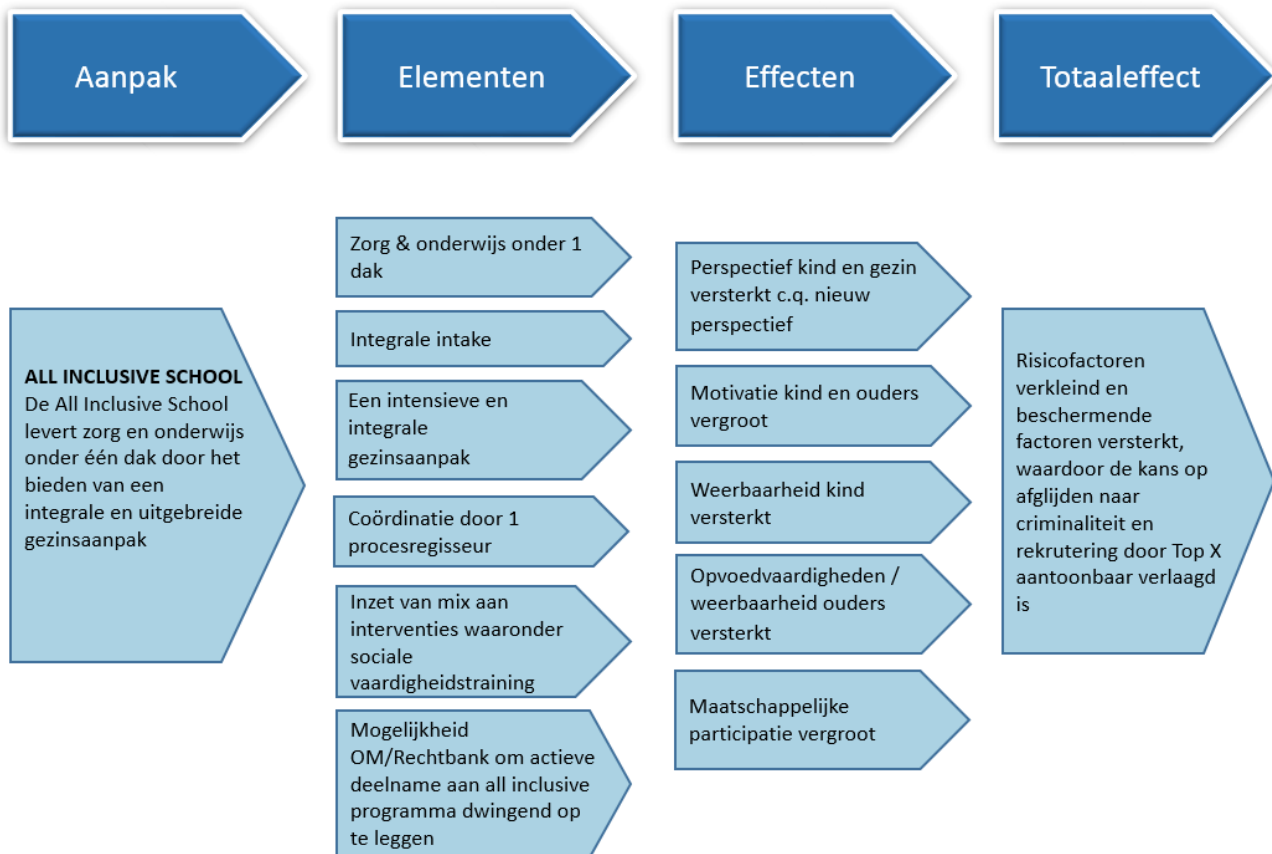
Aanpak

Elementen

Effecten

Totaaleffect

ALL INCLUSIVE SCHOOL
De All Inclusive School levert zorg en onderwijs onder één dak door het bieden van een integrale en uitgebreide gezinsaanpak

Zorg & onderwijs onder 1 dak

Integrale intake

Een intensieve en integrale gezinsaanpak

Coördinatie door 1 procesregisseur

Inzet van mix aan interventies waaronder sociale vaardigheidstraining

Mogelijkheid OM/Rechtbank om actieve deelname aan all inclusive programma dwingend op te leggen

Perspectief kind en gezin versterkt c.q. nieuw perspectief

Motivatie kind en ouders vergroot

Weerbaarheid kind versterkt

Opvoedvaardigheden / weerbaarheid ouders versterkt

Maatschappelijke participatie vergroot

Risicofactoren verkleind en beschermende factoren versterkt, waardoor de kans op afglijden naar criminaliteit en rekrutering door Top X aantoonbaar verlaagd is